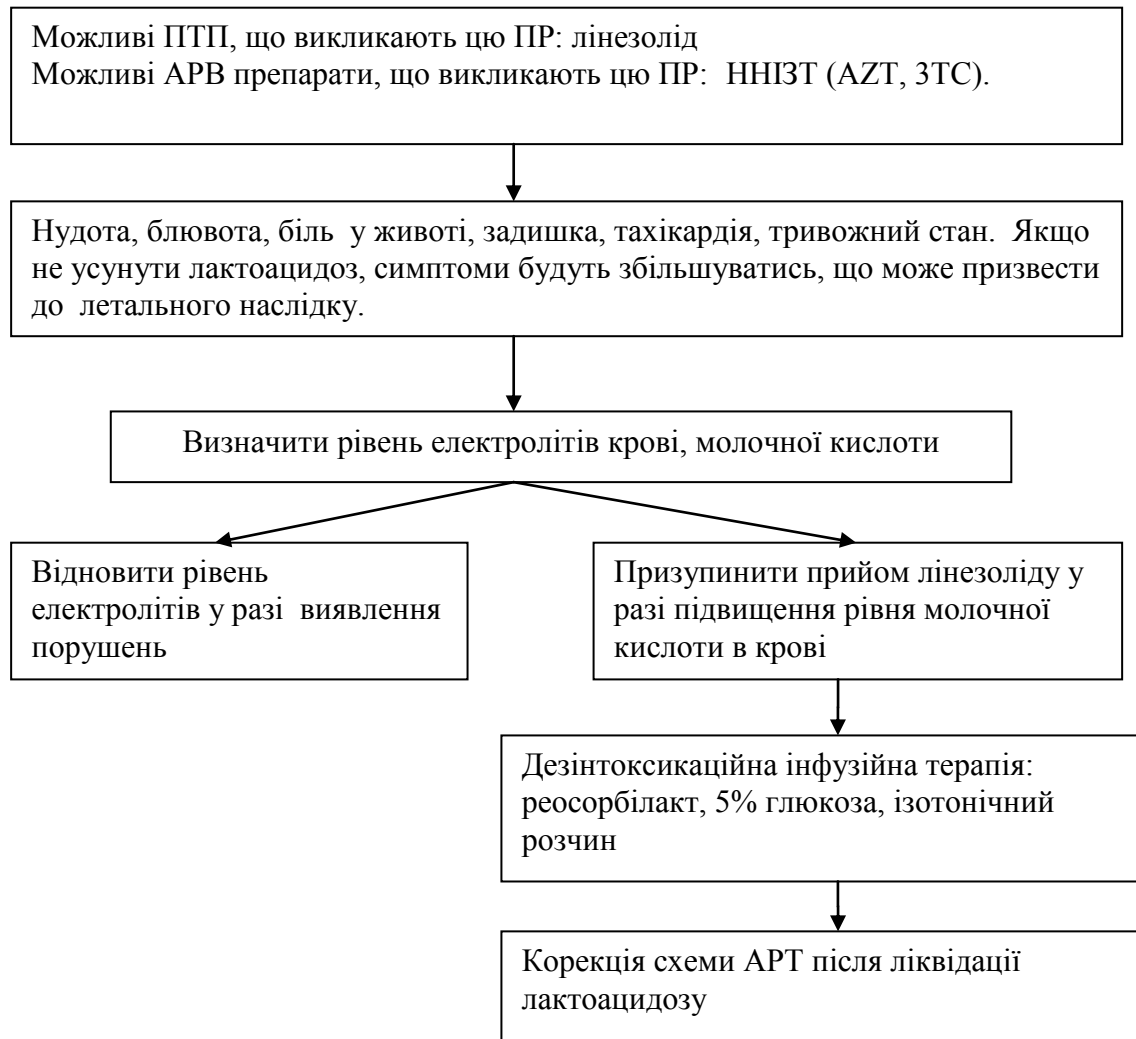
Можливі ПТП, що викликають цю ПР: лінезолід
Можливі АРВ препарати, що викликають цю ПР: ННІЗТ (AZT, 3TC).

Нудота, блювота, біль у животі, задишка, тахікардія, тривожний стан. Якщо не усунути лактоацидоз, симптоми будуть збільшуватись, що може призвести до летального наслідку.

Визначити рівень електролітів крові, молочної кислоти

Відновити рівень електролітів у разі виявлення порушень

Призупинити прийом лінезоліду у разі підвищення рівня молочної кислоти в крові

Дезінтоксикаційна інфузійна терапія: реосорбілакт, 5% глюкоза, ізотонічний розчин

Корекція схеми АРТ після ліквідації лактоацидозу